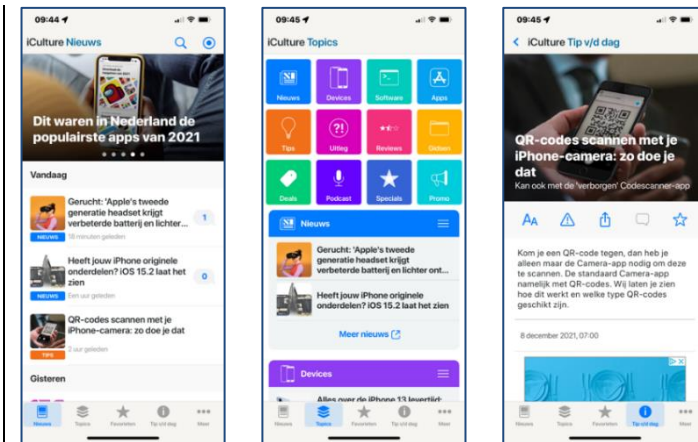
09:44

iCulture Nieuws

Dit waren in Nederland de populairste apps van 2021

Vandaag

Gerucht: 'Apple's tweede generatie headset krijgt verbeterde batterij en lichter ...
NIEUWS 18 minuten geleden
1

Heeft jouw iPhone originele onderdelen? iOS 15.2 laat het zien
NIEUWS Een uur geleden
0

QR-codes scannen met je iPhone-camera: zo doe je dat
TIPS 2 uur geleden

Gisteren

Nieuws Topics Favorieten Tip v/d dag Meer

09:45

iCulture Topics

Nieuws
Devices
Software
Apps
Tips
Uitleg
Reviews
Games
Deals
Podcast
Specials
Promo

Nieuws

Gerucht: 'Apple's tweede generatie headset krijgt verbeterde batterij en lichter ont...

Heeft jouw iPhone originele onderdelen? iOS 15.2 laat het zien

Meer nieuws

Devices

Alles over de iPhone 13 levertijd:

Nieuws Topics Favorieten Tip v/d dag Meer

09:45

iCulture Tip v/d dag

QR-codes scannen met je iPhone-camera: zo doe je dat
Kan ook met de 'verborgen' Codescanner-app

AA

Kom je een QR-code tegen, dan heb je alleen maar de Camera-app nodig om deze te scannen. De standaard Camera-app namelijk met QR-codes. Wij laten je zien hoe dit werkt en welke type QR-codes geschikt zijn.

8 december 2021, 07:00

Nieuws Topics Favorieten Tip v/d dag Meer